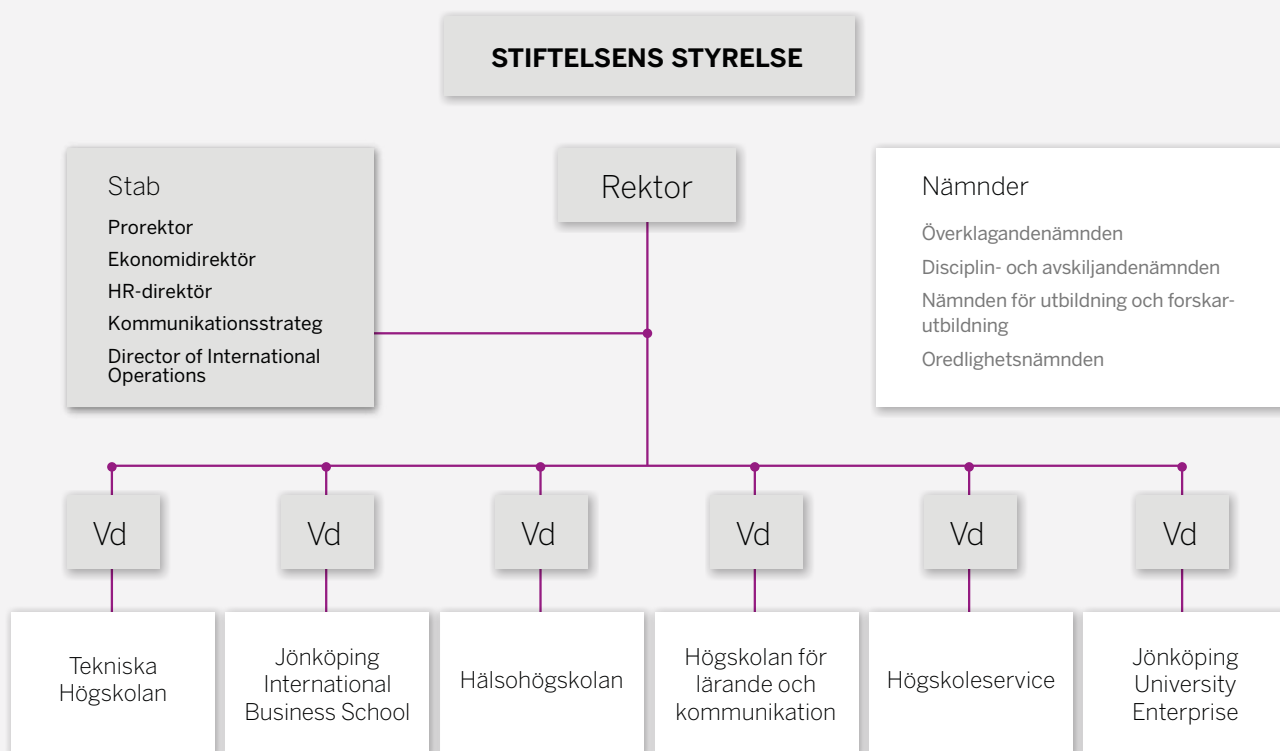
STIFTELSENS STYRELSE

Stab

Prorektor

Ekonomidirektör

HR-direktör

Kommunikationsstrateg

Director of International Operations

Rektor

Nämnder

Överklagandenämnden

Disciplin- och avskiljandenämnden

Nämnden för utbildning och forskarutbildning

Oredlighetsnämnden

Vd

Vd

Vd

Vd

Vd

Vd

Tekniska Högskolan

Jönköping International Business School

Hälsohögskolan

Högskolan för lärande och kommunikation

Högskoleservice

Jönköping University Enterprise